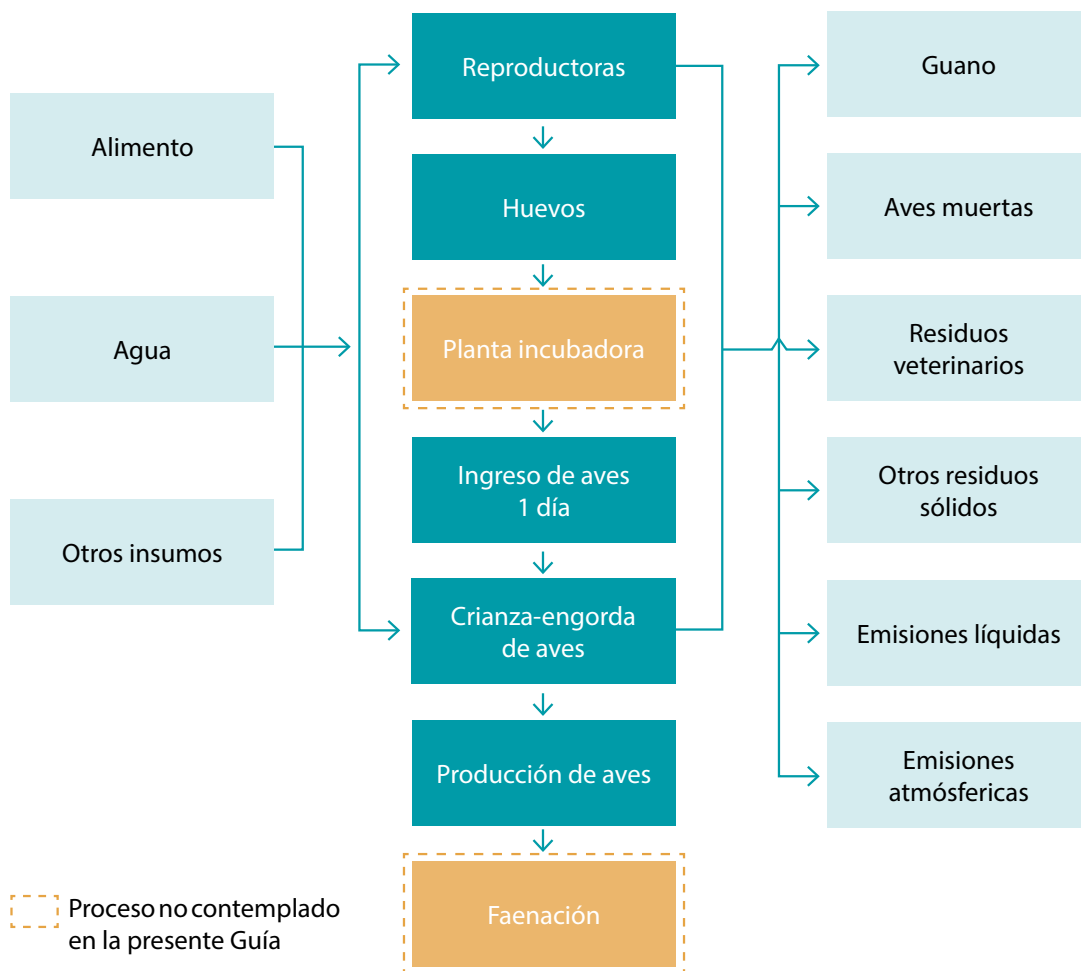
Alimento

Agua

Otros insumos

Reproductoras

Huevos

Planta incubadora

Ingreso de aves 1 día

Crianza-engorda de aves

Producción de aves

Faenación

Guano

Aves muertas

Residuos veterinarios

Otros residuos sólidos

Emisiones líquidas

Emisiones atmósfericas

Proceso no contemplado en la presente Guía